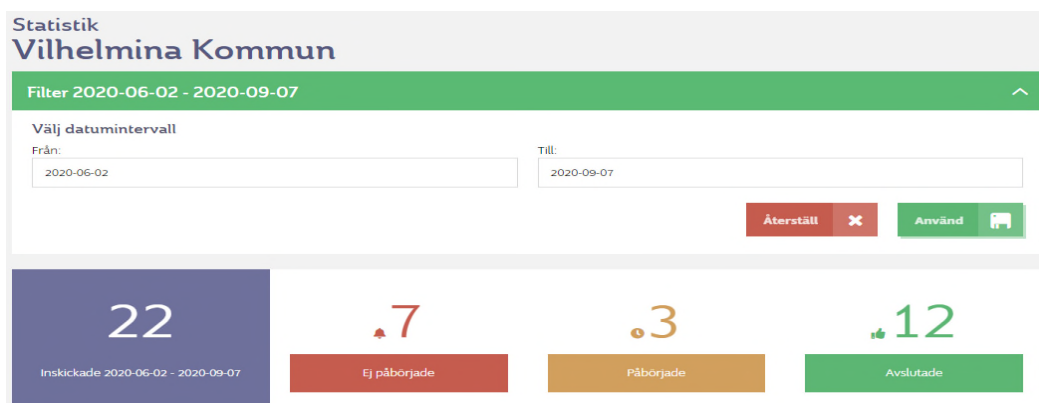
Statistik
Vilhelmina Kommun

Filter 2020-06-02 - 2020-09-07

Välj datumintervall

Från:
2020-06-02

Till:
2020-09-07

Återställ

Använd

22
Inskickade 2020-06-02 - 2020-09-07

7
Ej påbörjade

3
Påbörjade

12
Avslutade